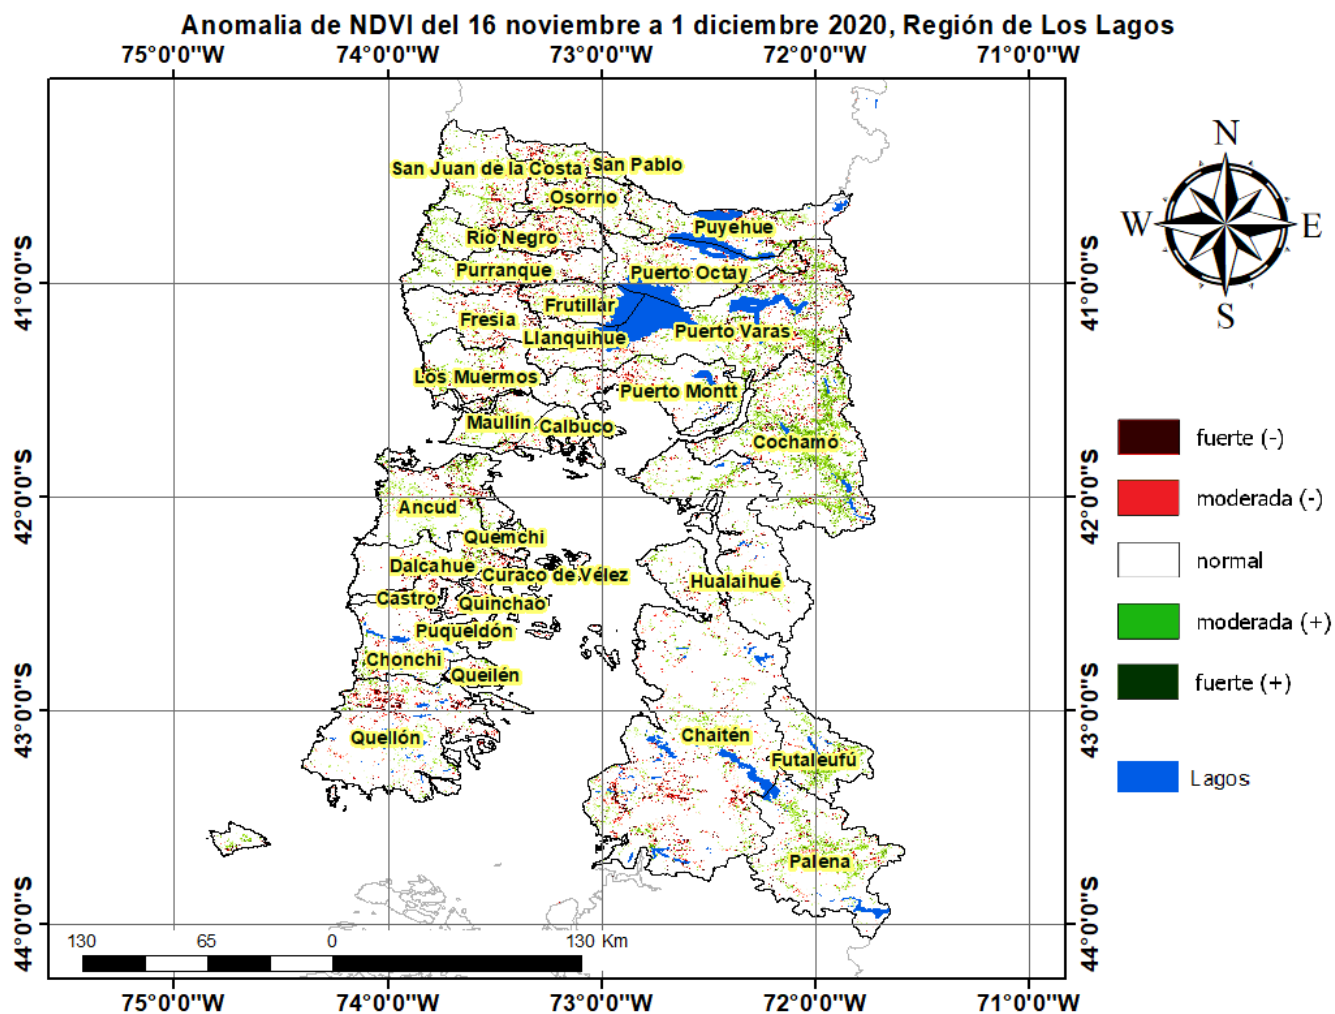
Anomalia de NDVI del 16 noviembre a 1 diciembre 2020, Región de Los Lagos

75°0'0"W 74°0'0"W 73°0'0"W 72°0'0"W 71°0'0"W

41°0'0"S 42°0'0"S 43°0'0"S 44°0'0"S

41°0'0"S 42°0'0"S 43°0'0"S 44°0'0"S

N
W E
S

San Juan de la Costa
San Pablo
Osorno
Puyehue
Río Negro
Purranque
Puerto Octay
Frutillar
Fresia
Llanquihue
Puerto Varas
Los Muermos
Puerto Montt
Maullín
Calbuco
Cochamó
Ancud
Quemchi
Dalcahue
Curaco de Vélez
Hualaihué
Castro
Quinchao
Puqueldón
Chonchi
Queilén
Quellón
Chaitén
Futaleufú
Palena

fuerte (-)
moderada (-)
normal
moderada (+)
fuerte (+)
Lagos

130 65 0 130 Km

75°0'0"W 74°0'0"W 73°0'0"W 72°0'0"W 71°0'0"W